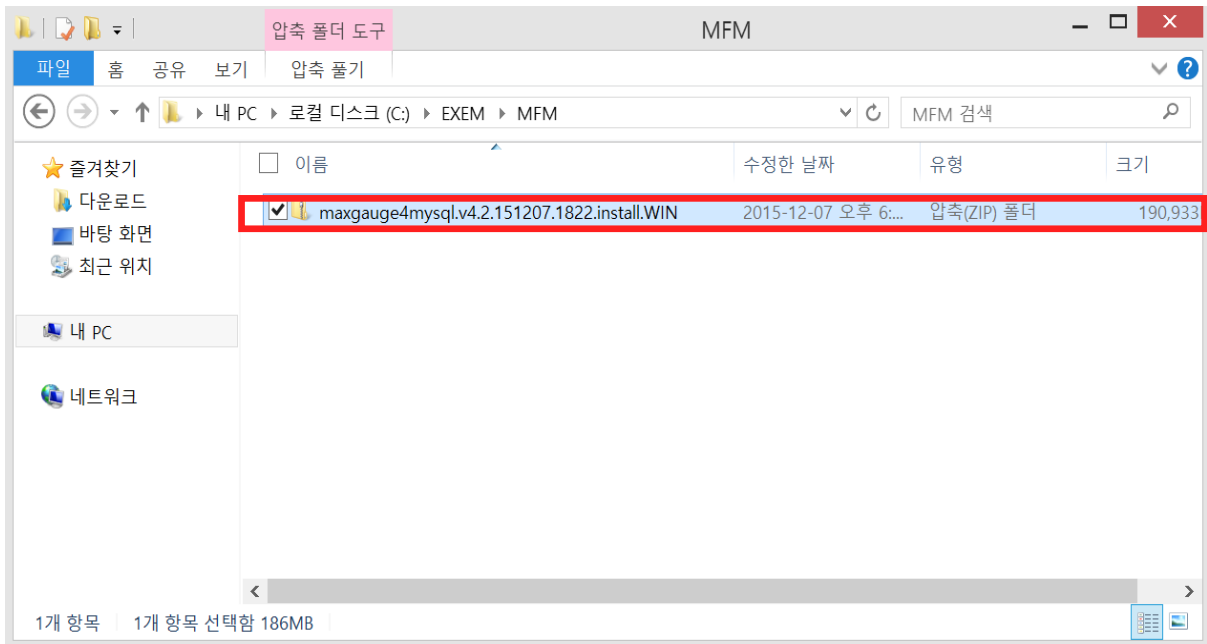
압축 폴더 도구

MFM

파일 홈 공유 보기 압축 풀기

내 PC ▸ 로컬 디스크 (C:) ▸ EXEM ▸ MFM

MFM 검색

즐겨찾기
다운로드
바탕 화면
최근 위치

내 PC

네트워크

| 이름 | 수정한 날짜 | 유형 | 크기 |
|---|---|---|---|
| maxgauge4mysql.v4.2.151207.1822.install.WIN | 2015-12-07 오후 6:... | 압축(ZIP) 폴더 | 190,933 |

1개 항목 1개 항목 선택함 186MB